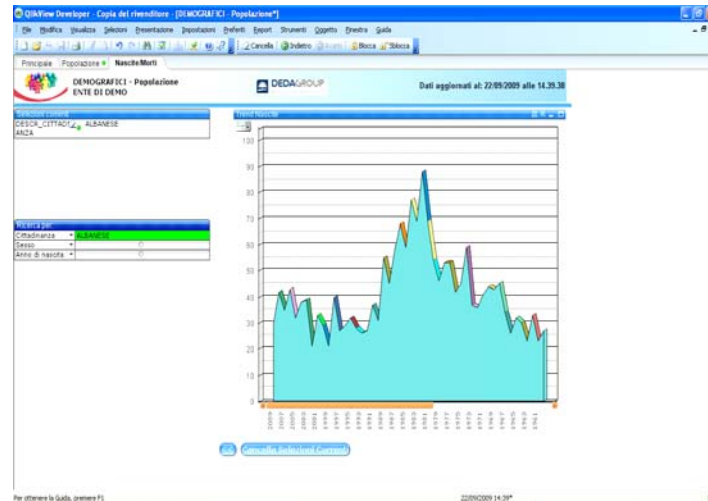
QlikView Developer - Copia del rivenditore - [DEMOGRAFICI - Popolazione*]

File Modifica Visualizza Selezioni Presentazione Impostazioni Preferiti Report Strumenti Oggetto Finestra Guida

Cancella Indietro Avanti Blocca Sblocca

Principale Popolazione Nascite Morti

DEMOGRAFICI - Popolazione
ENTE DI DEMO

DEDAGROUP

Dati aggiornati al: 22/09/2009 alle 14.39.38

Selezioni correnti

DESCR_CITTADINANZA ALBANESE

Ricerca per:

| Cittadinanza | ALBANESE |
|---|---|
| Sesso | |
| Anno di nascita | |

Trend Nascite

100
90
80
70
60
50
40
30
20
10
0

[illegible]

Cancella Selezioni Correnti

Per ottenere la Guida, premere F1

22/09/2009 14:39*